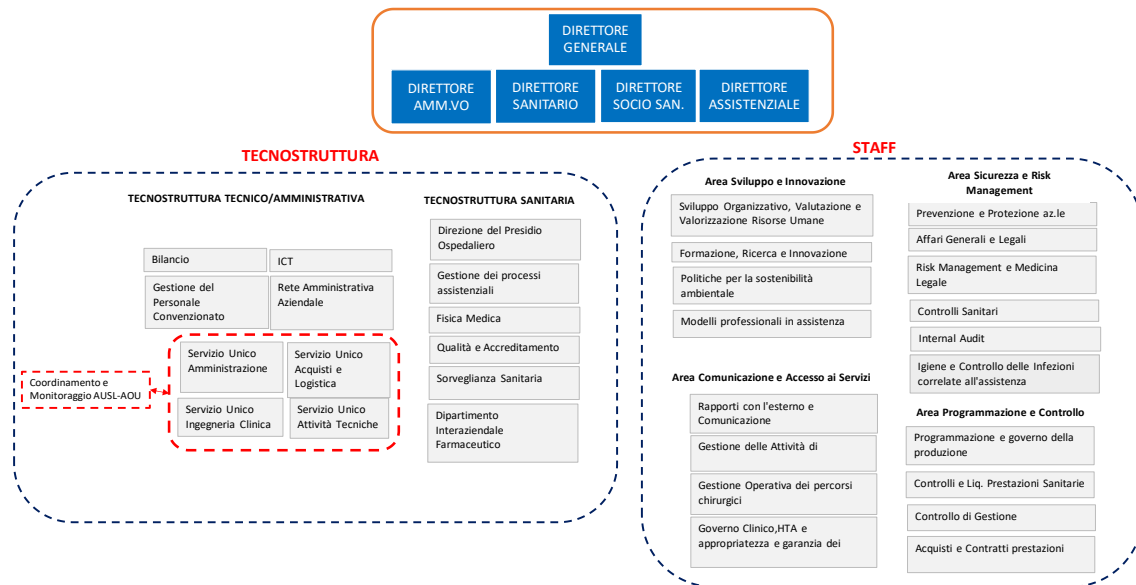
DIRETTORE GENERALE

DIRETTORE AMM.VO

DIRETTORE SANITARIO

DIRETTORE SOCIO SAN.

DIRETTORE ASSISTENZIALE

TECNOSTRUTTURA

TECNOSTRUTTURA TECNICO/AMMINISTRATIVA

Bilancio

ICT

Gestione del Personale Convenzionato

Rete Amministrativa Aziendale

Servizio Unico Amministrazione

Servizio Unico Acquisti e Logistica

Servizio Unico Ingegneria Clinica

Servizio Unico Attività Tecniche

Coordinamento e Monitoraggio AUSL-AOU

TECNOSTRUTTURA SANITARIA

Direzione del Presidio Ospedaliero

Gestione dei processi assistenziali

Fisica Medica

Qualità e Accreditamento

Sorveglianza Sanitaria

Dipartimento Interaziendale Farmaceutico

STAFF

Area Sviluppo e Innovazione

Sviluppo Organizzativo, Valutazione e Valorizzazione Risorse Umane

Formazione, Ricerca e Innovazione

Politiche per la sostenibilità ambientale

Modelli professionali in assistenza

Area Comunicazione e Accesso ai Servizi

Rapporti con l'esterno e Comunicazione

Gestione delle Attività di

Gestione Operativa dei percorsi chirurgici

Governo Clinico,HTA e appropriatezza e garanzia dei

Area Sicurezza e Risk Management

Prevenzione e Protezione az.le

Affari Generali e Legali

Risk Management e Medicina Legale

Controlli Sanitari

Internal Audit

Igiene e Controllo delle Infezioni correlate all'assistenza

Area Programmazione e Controllo

Programmazione e governo della produzione

Controlli e Liq. Prestazioni Sanitarie

Controllo di Gestione

Acquisti e Contratti prestazioni